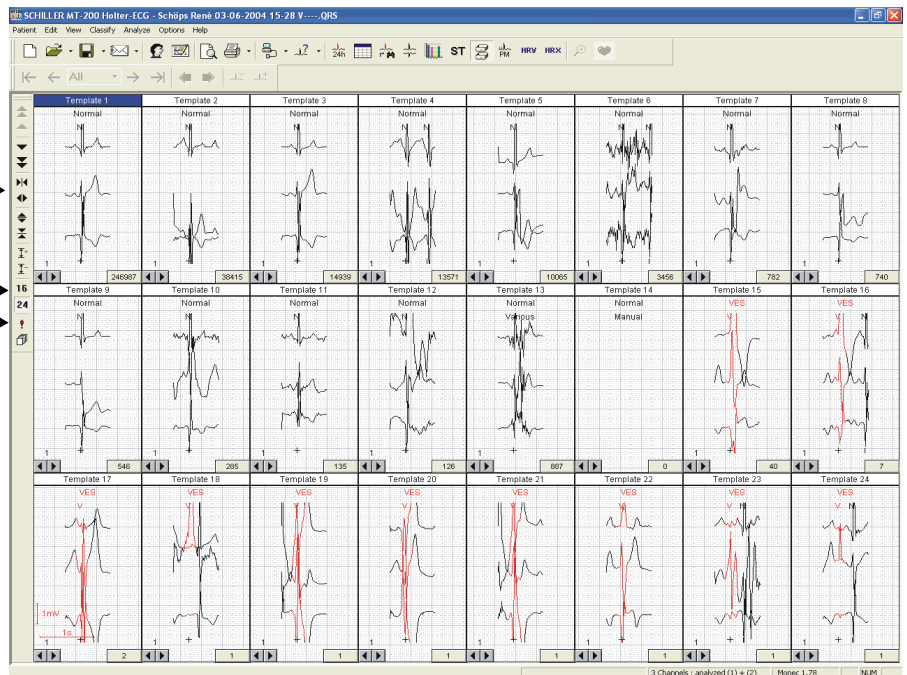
SCHILLER MT-200 Holter-ECG - Schöps René 03-06-2004 15-28 V----.QRS

Patient Edit View Classify Analyze Options Help

24h ST PM HRV HRX

All

16
24

| Template 1 | Template 2 | Template 3 | Template 4 | Template 5 | Template 6 | Template 7 | Template 8 |
|---|---|---|---|---|---|---|---|
| Normal | Normal | Normal | Normal | Normal | Normal | Normal | Normal |
| N | N | N | N | N | N N | N | N |
| 1 | 1 | 1 | 1 | 1 | 1 | 1 | 1 |
| 246987 | 38415 | 14939 | 13571 | 10065 | 3456 | 782 | 740 |

| Template 9 | Template 10 | Template 11 | Template 12 | Template 13 | Template 14 | Template 15 | Template 16 |
|---|---|---|---|---|---|---|---|
| Normal | Normal | Normal | Normal | Normal | Normal | VES | VES |
| N | N | N | N | Various | Manual | V | V |
| 1 | 1 | 1 | 1 | 1 | 1 | 1 | 1 |
| 546 | 285 | 135 | 126 | 887 | 0 | 40 | 7 |

| Template 17 | Template 18 | Template 19 | Template 20 | Template 21 | Template 22 | Template 23 | Template 24 |
|---|---|---|---|---|---|---|---|
| VES | VES | VES | VES | VES | VES | VES | VES |
| V | V | V | V | V | V | V | V N |
| 1mV 1s 1 | 1 | 1 | 1 | 1 | 1 | 1 | 1 |
| 2 | 1 | 1 | 1 | 1 | 1 | 1 | 1 |

3 Channels : analyzed (1) + (2) Monec 1.78 NUM